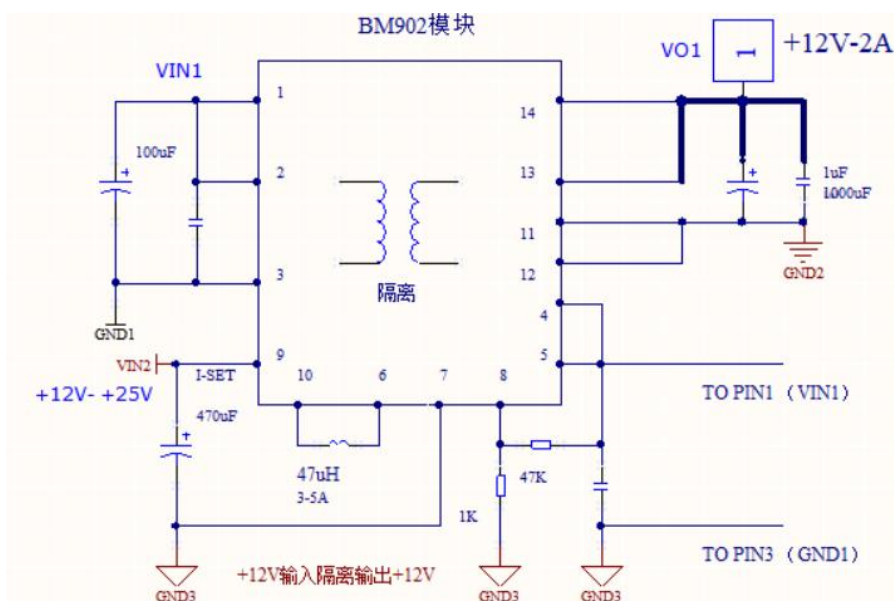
BM902模块

VO1

1

+12V-2A

VIN1

1

14

100uF

2

13

1uF

1000uF

11

3

12

GND2

隔离

4

GND1

VIN2

I-SET

9

5

+12V- +25V

10

6

7

8

TO PIN1 （VIN1）

470uF

47uH

3-5A

47K

1K

TO PIN3 （GND1）

+12V输入隔离输出+12V

GND3

GND3

GND3